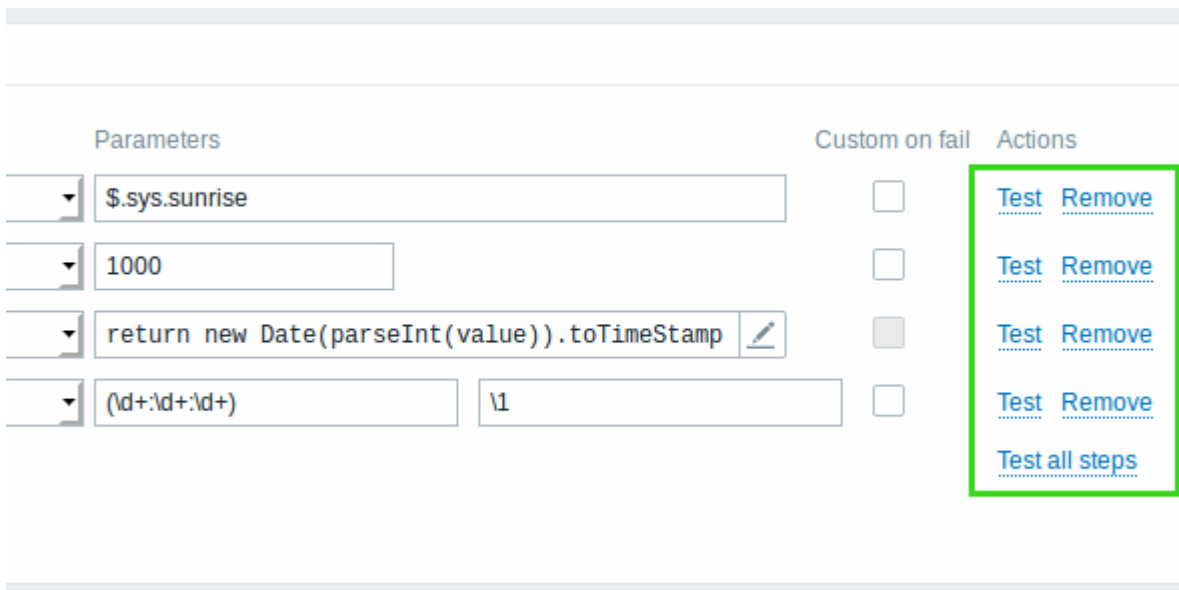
| Parameters | | Custom on fail | Actions |
|---|---|---|---|
| $.sys.sunrise | | | Test Remove |
| 1000 | | | Test Remove |
| return new Date(parseInt(value)).toTimeStamp | | | Test Remove |
| (\d+:\d+:\d+) | \1 | | Test Remove |
| | | | Test all steps |